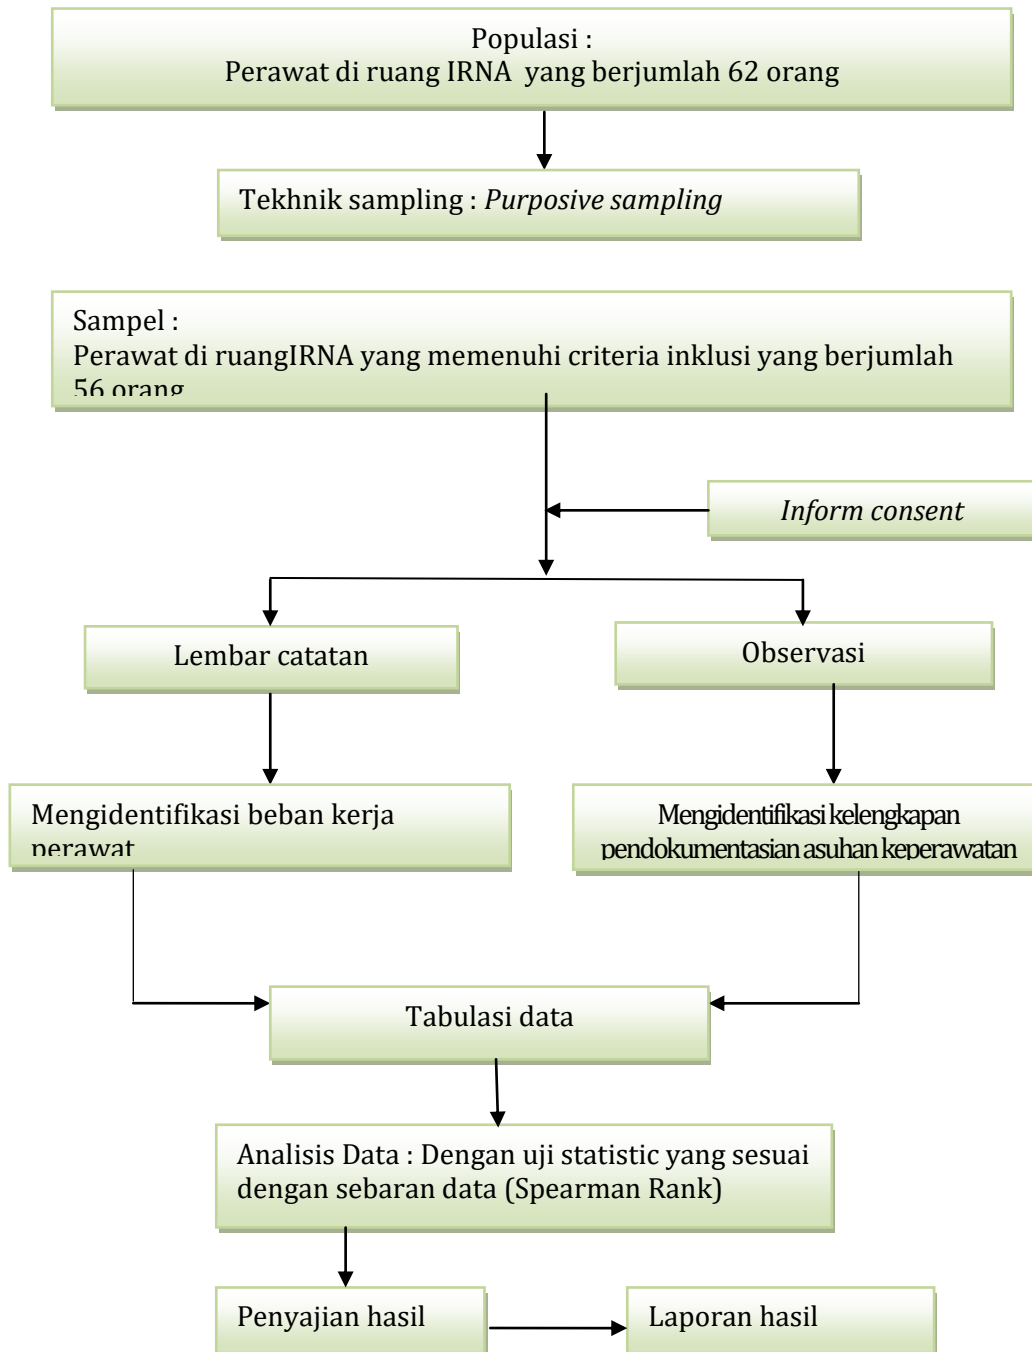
Populasi :
Perawat di ruang IRNA yang berjumlah 62 orang

Tekhnik sampling : *Purposive sampling*

Sampel :
Perawat di ruangIRNA yang memenuhi criteria inklusi yang berjumlah 56 orang

*Inform consent*

Lembar catatan

Observasi

Mengidentifikasi beban kerja perawat

Mengidentifikasi kelengkapan pendokumentasian asuhan keperawatan

Tabulasi data

Analisis Data : Dengan uji statistic yang sesuai dengan sebaran data (Spearman Rank)

Penyajian hasil

Laporan hasil